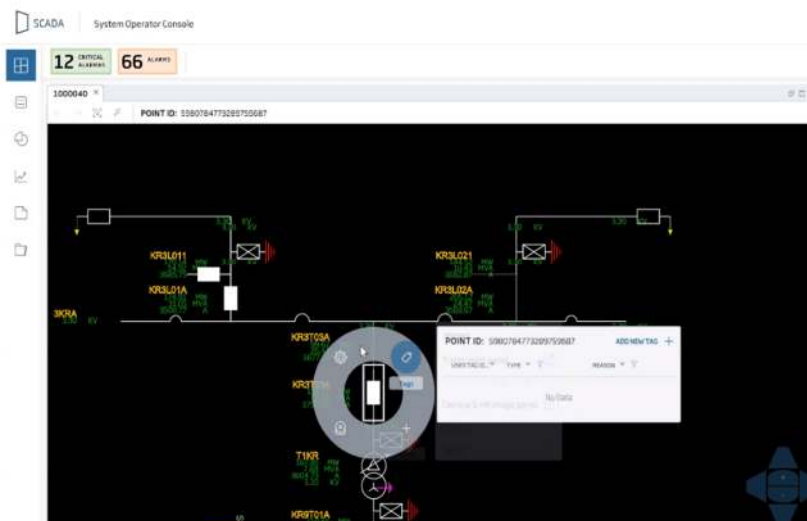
SCADA System Operator Console

12 CRITICAL ALARMS 66 ALARMS

1000040 ×

POINT ID: 5580784773285750687

KR3L011

KR3L01A

3KRA

KR3L021

KR3L02A

KR3T03A

KR3T

T1KR

KR9T01A

POINT ID: 5580784773285750687

ADD NEW TAG +

USER TAG ID TYPE REASON

No Data

Tags